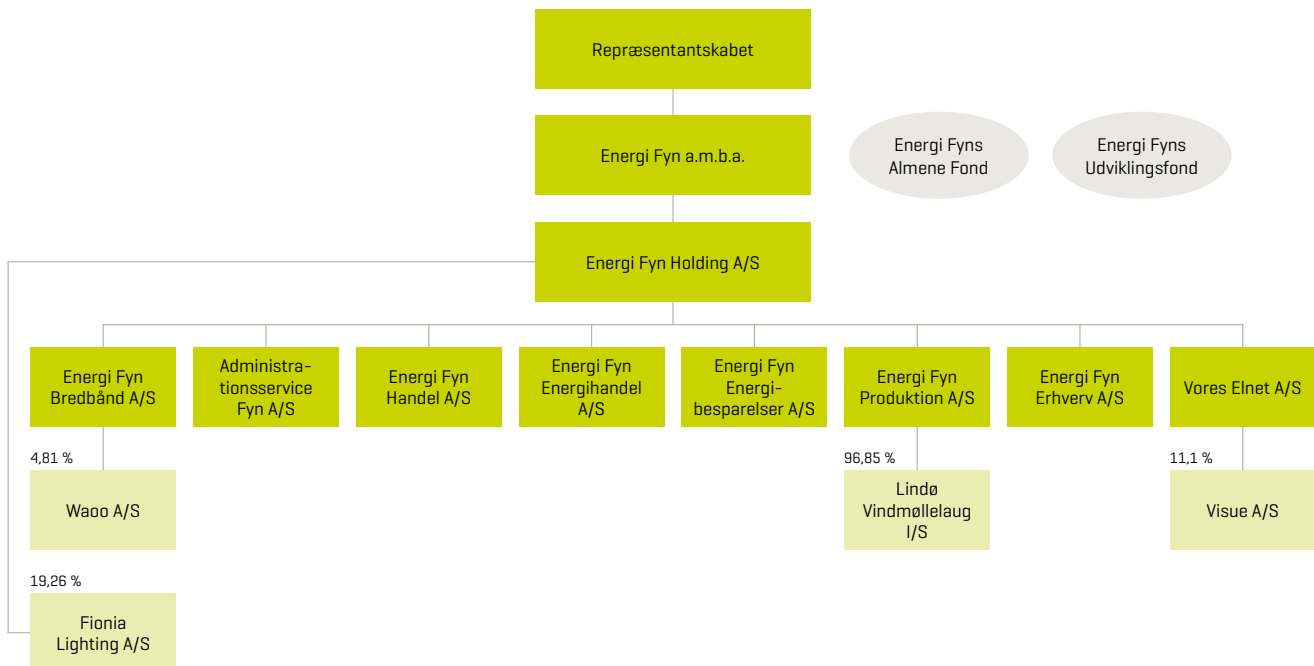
Repræsentantskabet

Energi Fyn a.m.b.a.

Energi Fyns Almene Fond

Energi Fyns Udviklingsfond

Energi Fyn Holding A/S

Energi Fyn Bredbånd A/S

Administrationsservice Fyn A/S

Energi Fyn Handel A/S

Energi Fyn Energihandel A/S

Energi Fyn Energibesparelser A/S

Energi Fyn Produktion A/S

Energi Fyn Erhverv A/S

Vores Elnet A/S

4,81 %

Waoo A/S

96,85 %

Lindø Vindmøllelaug I/S

11,1 %

Visue A/S

19,26 %

Fionia Lighting A/S